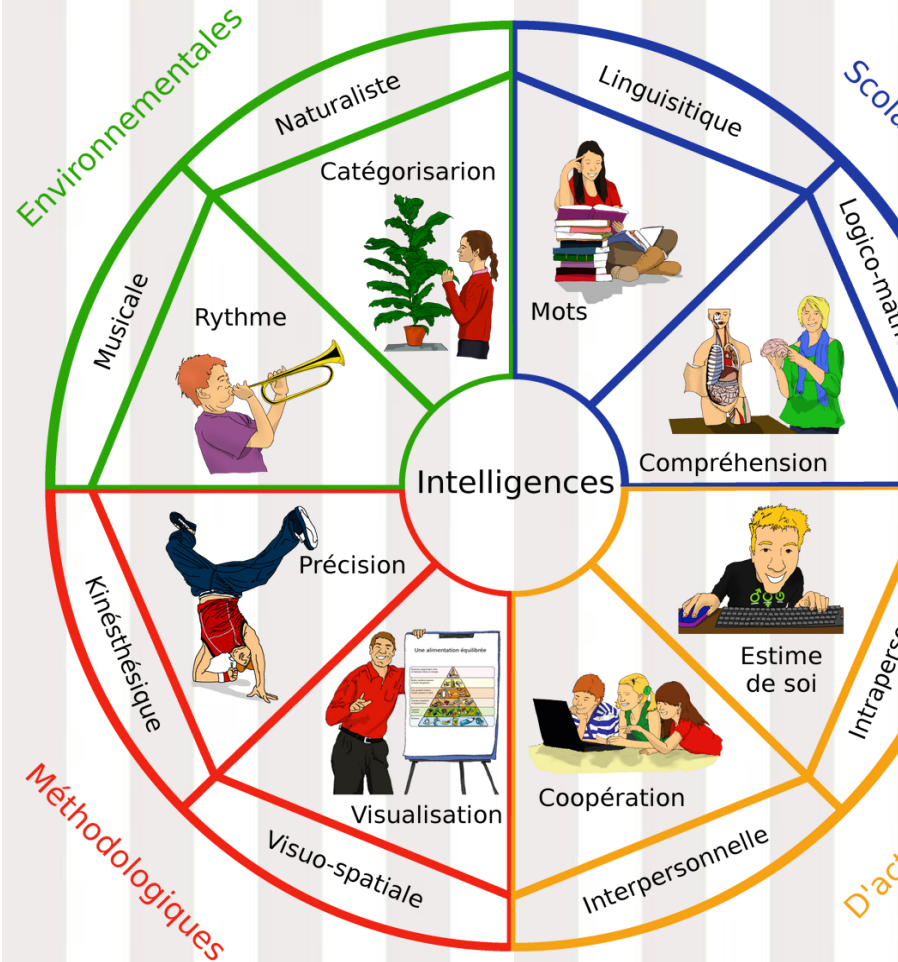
Environnementales

Naturaliste

Catégorisarion

Musicale

Rythme

Scola

Linguisitique

Mots

Logico-math

Compréhension

Intelligences

Kinésthésique

Précision

Une alimentation équilibrée

Visualisation

Visuo-spatiale

Méthodologiques

Estime de soi

Intraperso

Coopération

Interpersonnelle

D'ac